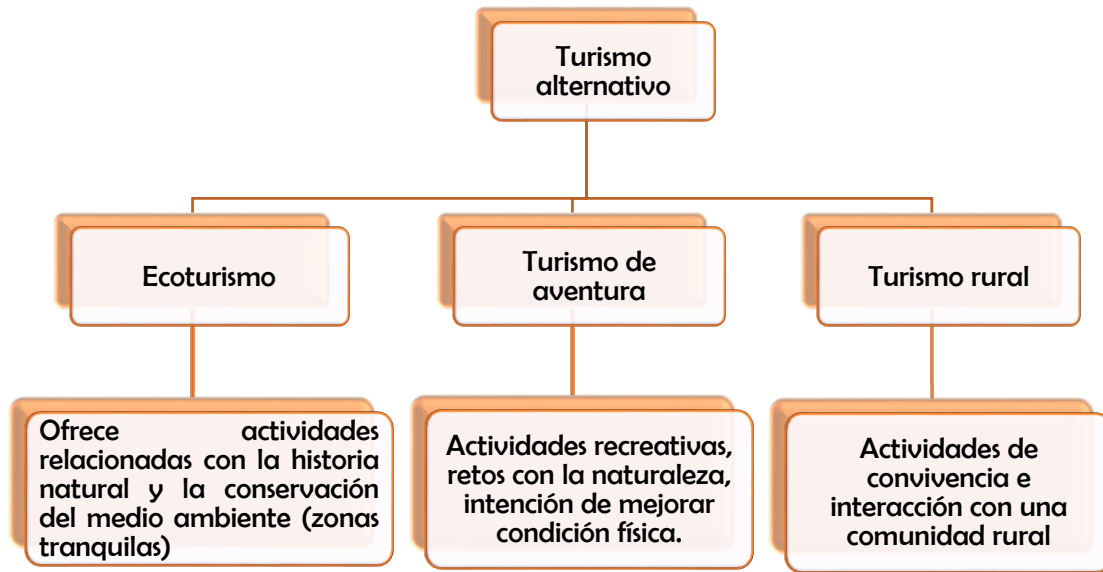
Turismo alternativo

Ecoturismo

Turismo de aventura

Turismo rural

Ofrece actividades relacionadas con la historia natural y la conservación del medio ambiente (zonas tranquilas)

Actividades recreativas, retos con la naturaleza, intención de mejorar condición física.

Actividades de convivencia e interacción con una comunidad rural